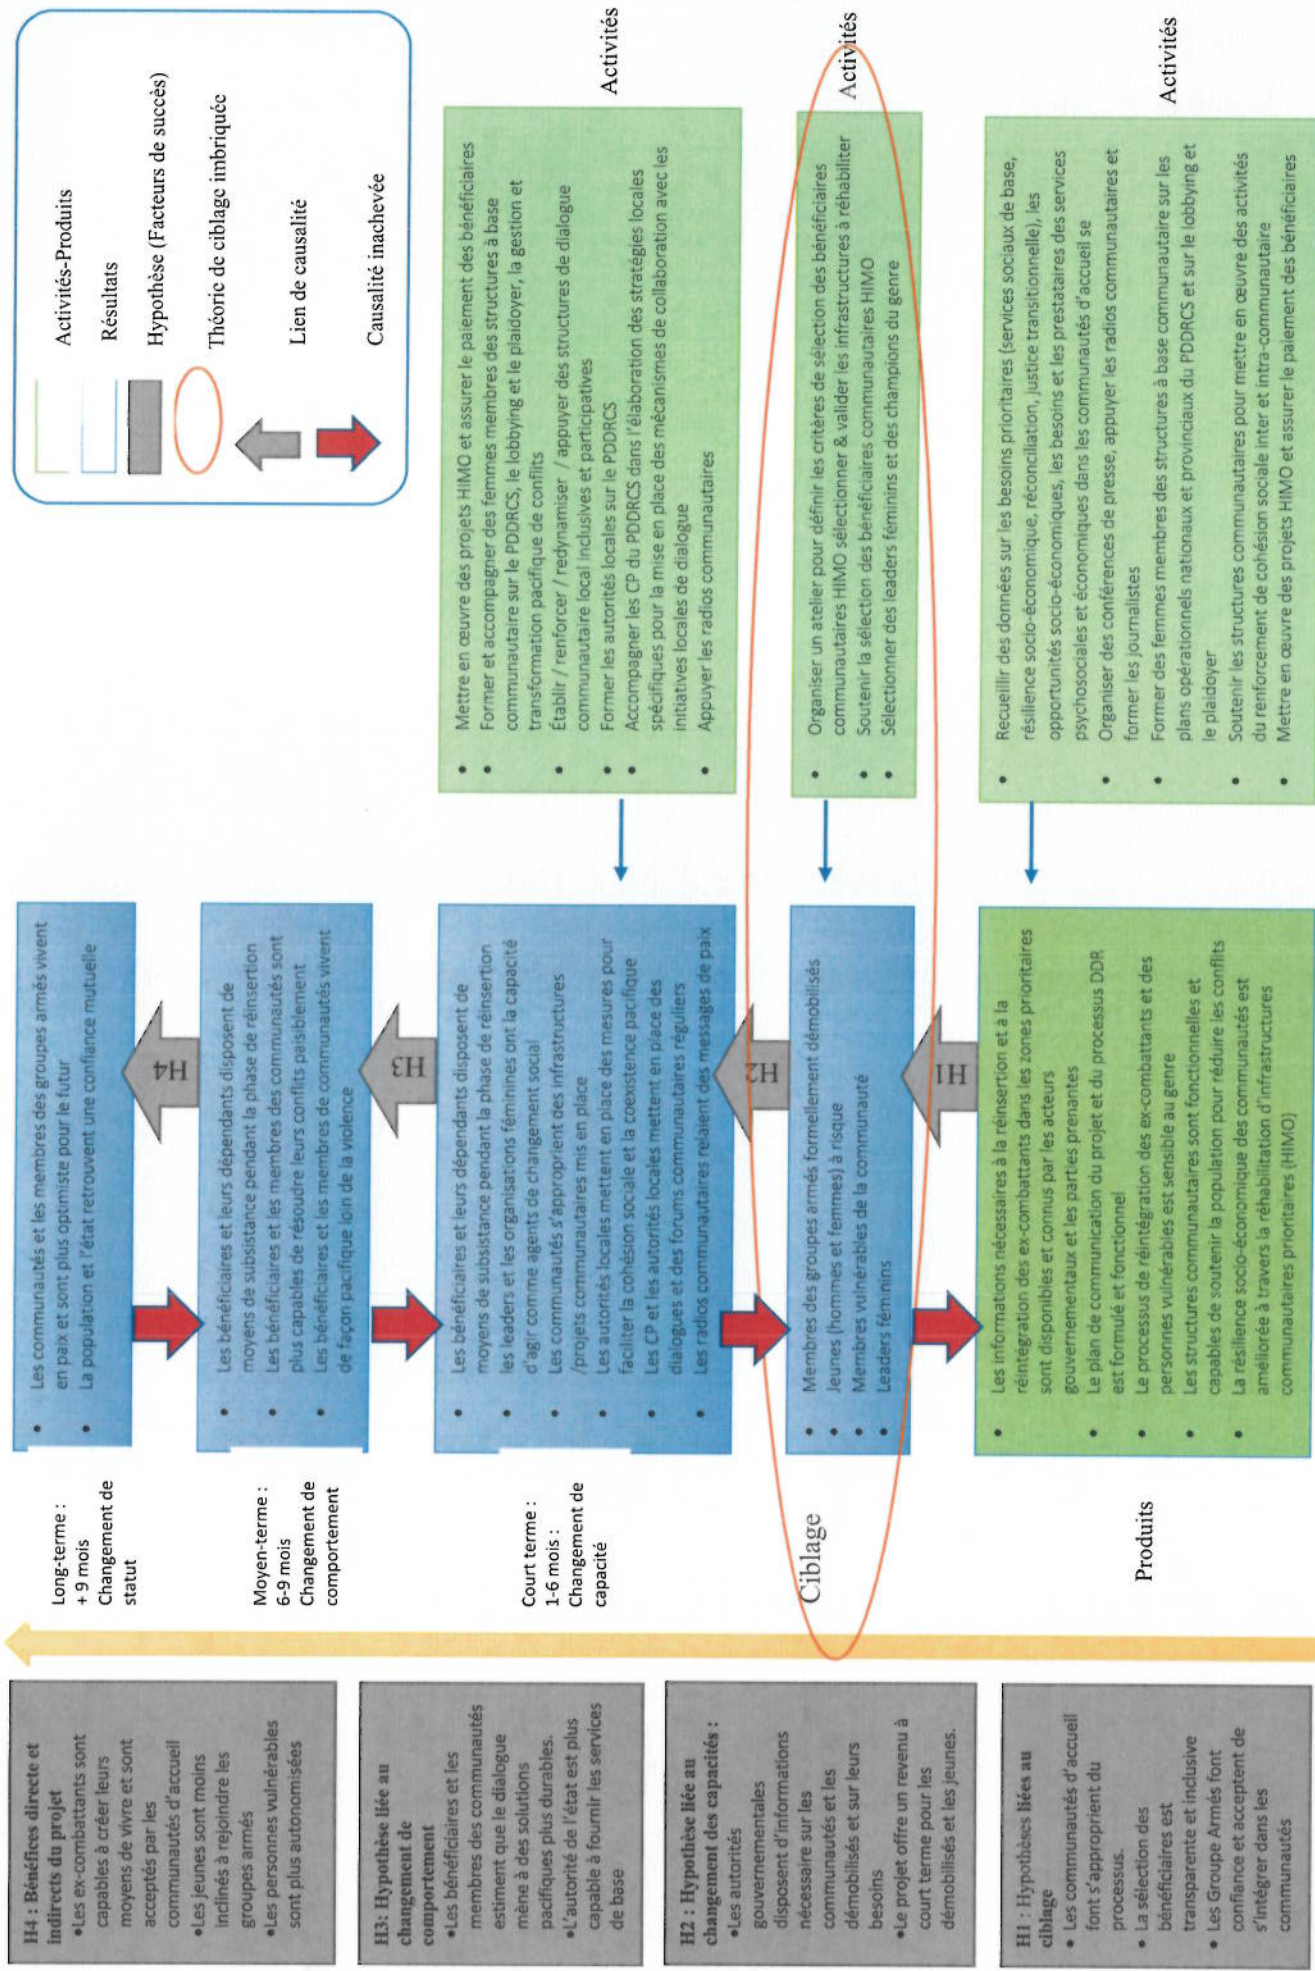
Activités-Produits
Résultats
Hypothèse (Facteurs de succès)
Théorie de ciblage imbriquée
Lien de causalité
Causalité inachevée

Activités

• Mettre en œuvre des projets HIMO et assurer le paiement des bénéficiaires
• Former et accompagner des femmes membres des structures à base communautaire sur le PDDRCS, le lobbying et le plaidoyer, la gestion et transformation pacifique de conflits
• Établir / renforcer / redynamiser / appuyer des structures de dialogue communautaire local inclusives et participatives
• Former les autorités locales sur le PDDRCS
• Accompagner les CP du PDDRCS dans l'élaboration des stratégies locales spécifiques pour la mise en place des mécanismes de collaboration avec les initiatives locales de dialogue
• Appuyer les radios communautaires

Activités

• Organiser un atelier pour définir les critères de sélection des bénéficiaires communautaires HIMO sélectionner & valider les infrastructures à réhabiliter
• Soutenir la sélection des bénéficiaires communautaires HIMO
• Sélectionner des leaders féminins et des champions du genre

Activités

• Recueillir des données sur les besoins prioritaires (services sociaux de base, résilience socio-économique, réconciliation, justice transitionnelle), les opportunités socio-économiques, les besoins et les prestataires des services psychosociales et économiques dans les communautés d'accueil se
• Organiser des conférences de presse, appuyer les radios communautaires et former les journalistes
• Former des femmes membres des structures à base communautaire sur les plans opérationnels nationaux et provinciaux du PDDRCS et sur le lobbying et le plaidoyer
• Soutenir les structures communautaires pour mettre en œuvre des activités du renforcement de cohésion sociale inter et intra-communautaire
• Mettre en œuvre des projets HIMO et assurer le paiement des bénéficiaires

Long-terme : + 9 mois Changement de statut

• Les communautés et les membres des groupes armés vivent en paix et sont plus optimiste pour le futur
• La population et l'état retrouvent une confiance mutuelle

H4

Moyen-terme : 6-9 mois Changement de comportement

• Les bénéficiaires et leurs dépendants disposent de moyens de subsistance pendant la phase de réinsertion
• Les bénéficiaires et les membres des communautés sont plus capables de résoudre leurs conflits paisiblement
• Les bénéficiaires et les membres de communautés vivent de façon pacifique loin de la violence

H3

Court terme : 1-6 mois : Changement de capacité

• Les bénéficiaires et leurs dépendants disposent de moyens de subsistance pendant la phase de réinsertion
• les leaders et les organisations féminines ont la capacité d'agir comme agents de changement social
• Les communautés s'approprient des infrastructures /projets communautaires mis en place
• Les autorités locales mettent en place des mesures pour faciliter la cohésion sociale et la coexistence pacifique
• Les CP et les autorités locales mettent en place des dialogues et des forums communautaires réguliers
• Les radios communautaires relaient des messages de paix

H2

Ciblage

• Membres des groupes armés formellement démobilisés
• Jeunes (hommes et femmes) à risque
• Membres vulnérables de la communauté
• Leaders féminins

H1

Produits

• Les informations nécessaires à la réinsertion et à la réintégration des ex-combattants dans les zones prioritaires sont disponibles et connus par les acteurs gouvernementaux et les parties prenantes
• Le plan de communication du projet et du processus DDR est formulé et fonctionnel
• Le processus de réintégration des ex-combattants et des personnes vulnérables est sensible au genre
• Les structures communautaires sont fonctionnelles et capables de soutenir la population pour réduire les conflits
• La résilience socio-économique des communautés est améliorée à travers la réhabilitation d'infrastructures communautaires prioritaires (HIMO)

H4 : Bénéfices directe et indirects du projet
•Les ex-combattants sont capables à créer leurs moyens de vivre et sont acceptés par les communautés d'accueil
•Les jeunes sont moins inclinés à rejoindre les groupes armés
•Les personnes vulnérables sont plus autonomisées

H3: Hypothèse liée au changement de comportement
•Les bénéficiaires et les membres des communautés estiment que le dialogue mène à des solutions pacifiques plus durables.
•L'autorité de l'état est plus capable à fournir les services de base

H2 : Hypothèse liée au changement des capacités :
•Les autorités gouvernementales disposent d'informations nécessaire sur les communautés et les démobilisés et sur leurs besoins
•Le projet offre un revenu à court terme pour les démobilisés et les jeunes.

H1 : Hypothèses liées au ciblage
• Les communautés d'accueil font s'approprient du processus.
• La sélection des bénéficiaires est transparente et inclusive
• Les Groupe Armés font confiance et acceptent de s'intégrer dans les communautés